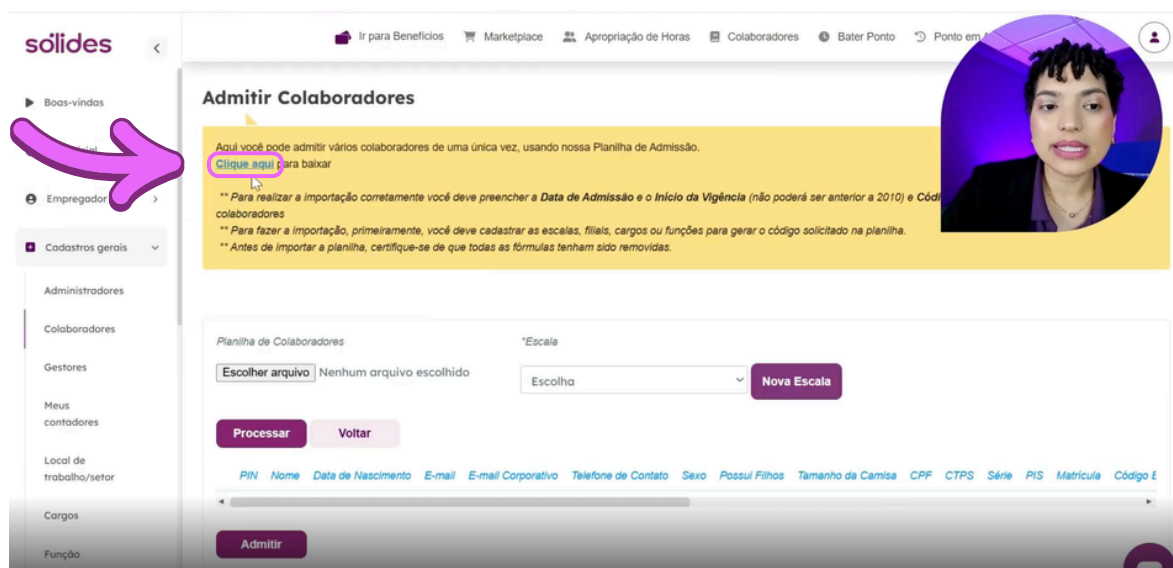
sólides

Boas-vindas

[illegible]

Empregador

Cadastros gerais

Administradores

Colaboradores

Gestores

Meus contadores

Local de trabalho/setor

Cargos

Função

Ir para Benefícios | Marketplace | Apropriação de Horas | Colaboradores | Bater Ponto | Ponto em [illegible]

Admitir Colaboradores

Aqui você pode admitir vários colaboradores de uma única vez, usando nossa Planilha de Admissão.
Clique aqui para baixar

** Para realizar a importação corretamente você deve preencher a **Data de Admissão** e o **Início da Vigência** (não poderá ser anterior a 2010) e **Códi**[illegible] colaboradores
** Para fazer a importação, primeiramente, você deve cadastrar as escalas, filiais, cargos ou funções para gerar o código solicitado na planilha.
** Antes de importar a planilha, certifique-se de que todas as fórmulas tenham sido removidas.

Planilha de Colaboradores

Escolher arquivo Nenhum arquivo escolhido

*Escala

Escolha

Nova Escala

Processar

Voltar

| PIN | Nome | Data de Nascimento | E-mail | E-mail Corporativo | Telefone de Contato | Sexo | Possui Filhos | Tamanho da Camisa | CPF | CTPS | Série | PIS | Matrícula | Código E |
|---|---|---|---|---|---|---|---|---|---|---|---|---|---|---|

Admitir